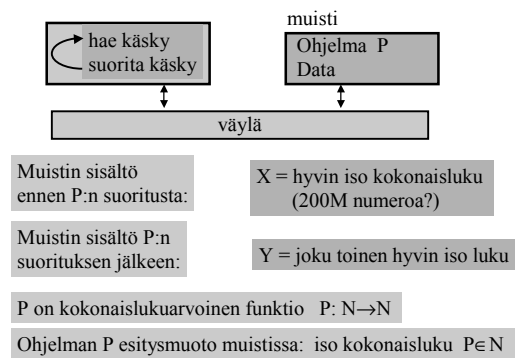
hae käsky
suorita käsky

muisti
Ohjelma P
Data

väylä

Muistin sisältö ennen P:n suoritusta:

X = hyvin iso kokonaisluku (200M numeroa?)

Muistin sisältö P:n suorituksen jälkeen:

Y = joku toinen hyvin iso luku

P on kokonaislukuarvoinen funktio P: $N \rightarrow N$

Ohjelman P esitysmuoto muistissa: iso kokonaisluku $P \in N$